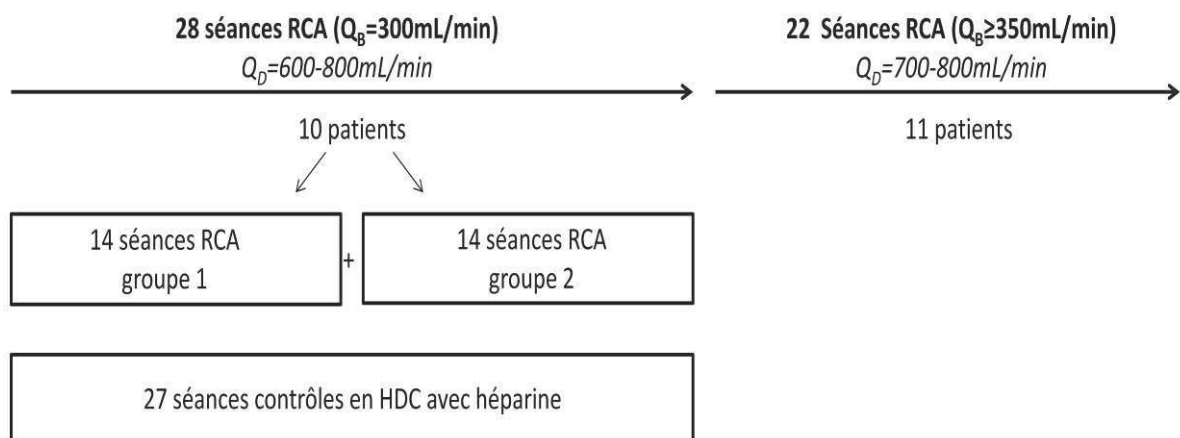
**28 séances RCA ($Q_B$=300mL/min)**
*$Q_D$=600-800mL/min*

10 patients

14 séances RCA
groupe 1

+

14 séances RCA
groupe 2

27 séances contrôles en HDC avec héparine

**22 Séances RCA ($Q_B$≥350mL/min)**
*$Q_D$=700-800mL/min*

11 patients